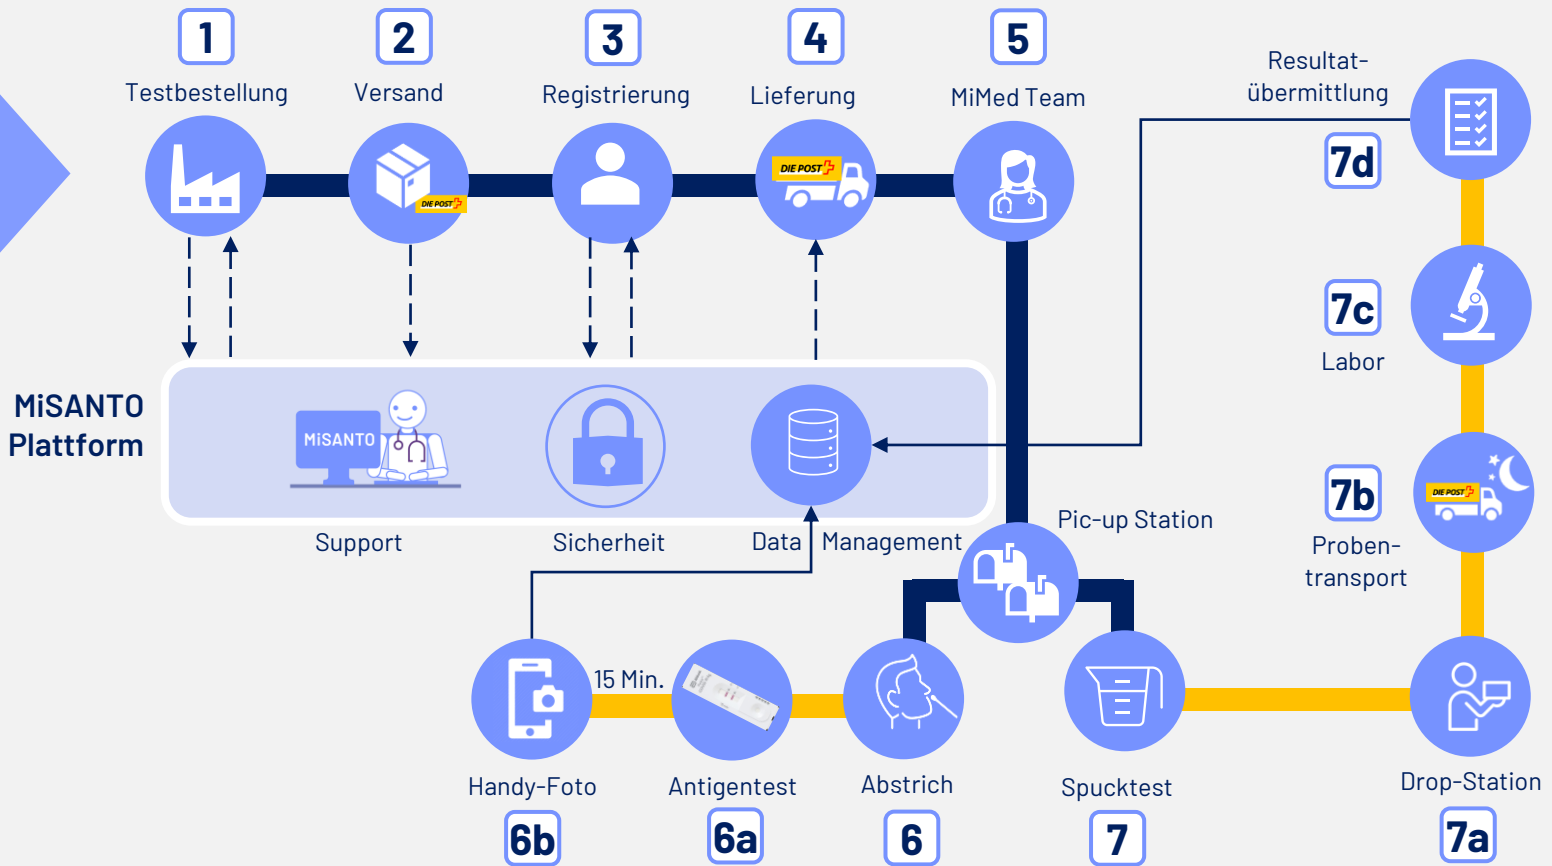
1
Testbestellung

2
Versand

3
Registrierung

4
Lieferung

5
MiMed Team

Resultat-
übermittlung

7d

7c
Labor

7b
Proben-
transport

MiSANTO
Plattform

MiSANTO

Support

Sicherheit

Data Management

Pic-up Station

DIE POST

15 Min.

Handy-Foto
6b

Antigentest
6a

Abstrich
6

Spucktest
7

Drop-Station
7a